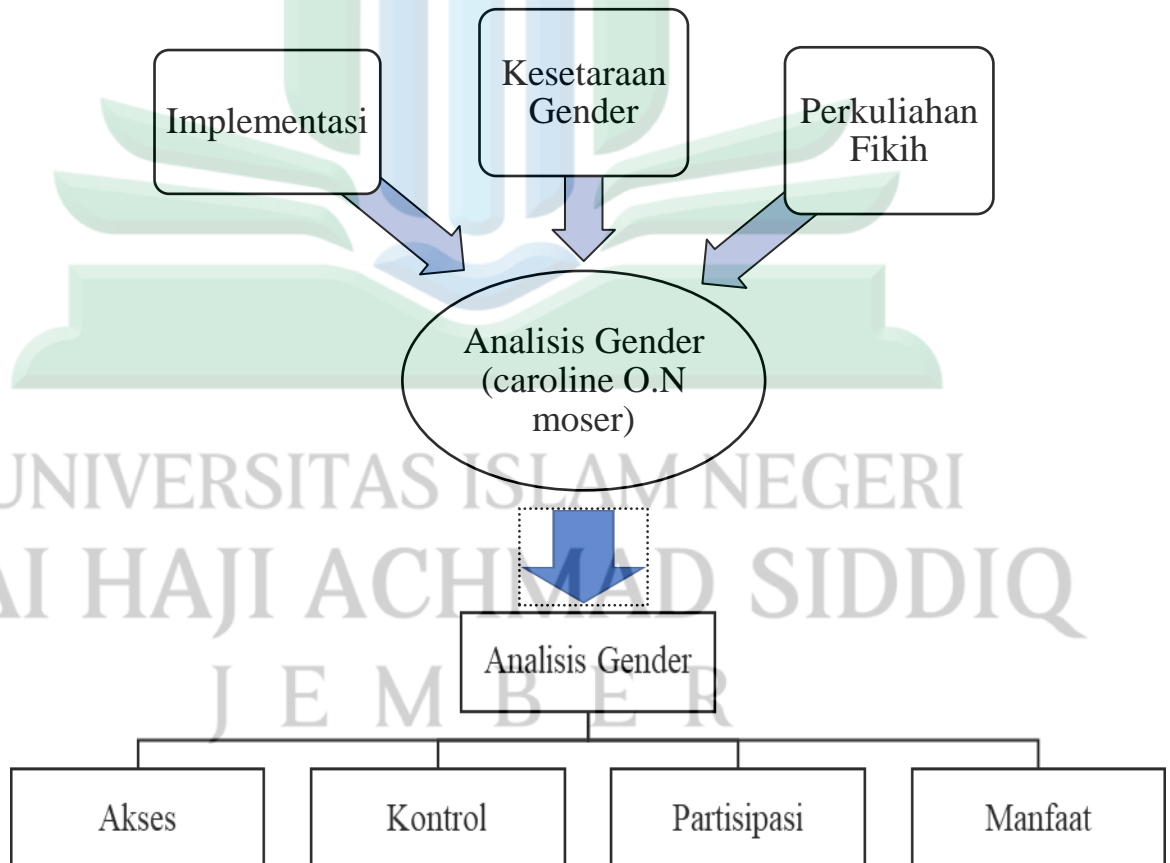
Implementasi

Kesetaraan Gender

Perkuliahan Fikih

Analisis Gender (caroline O.N moser)

UNIVERSITAS ISLAM NEGERI
AI HAJI ACHMAD SIDDIQ
J E M B E R

Analisis Gender

Akses

Kontrol

Partisipasi

Manfaat